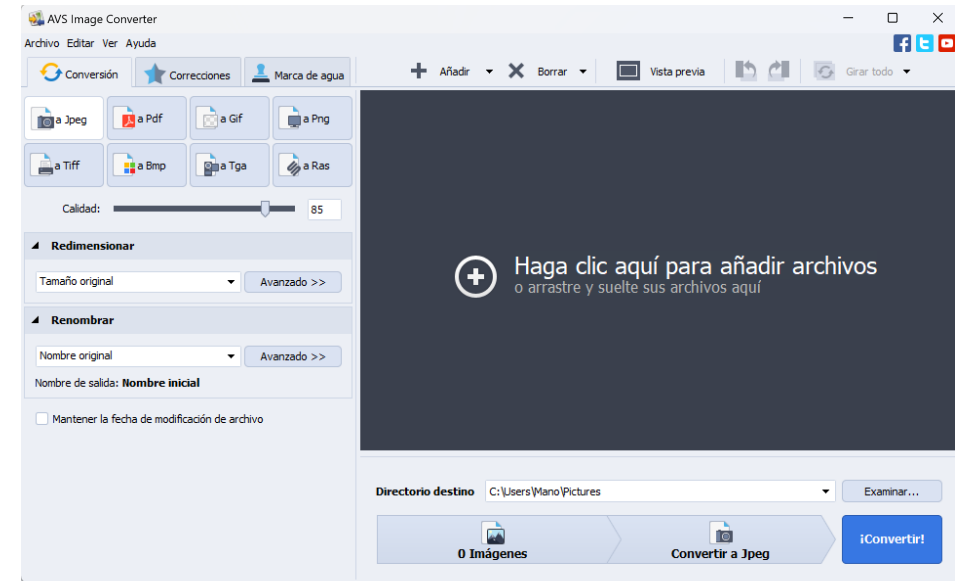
AVS Image Converter

Archivo Editar Ver Ayuda

Conversión Correcciones Marca de agua

Añadir Borrar Vista previa Girar todo

a Jpeg a Pdf a Gif a Png
a Tiff a Bmp a Tga a Ras

Calidad: 85

Redimensionar

Tamaño original Avanzado >>

Renombrar

Nombre original Avanzado >>

Nombre de salida: Nombre inicial

Mantener la fecha de modificación de archivo

Haga clic aquí para añadir archivos
o arrastre y suelte sus archivos aquí

Directorio destino C:\Users\Mano\Pictures Examinar...

0 Imágenes Convertir a Jpeg ¡Convertir!